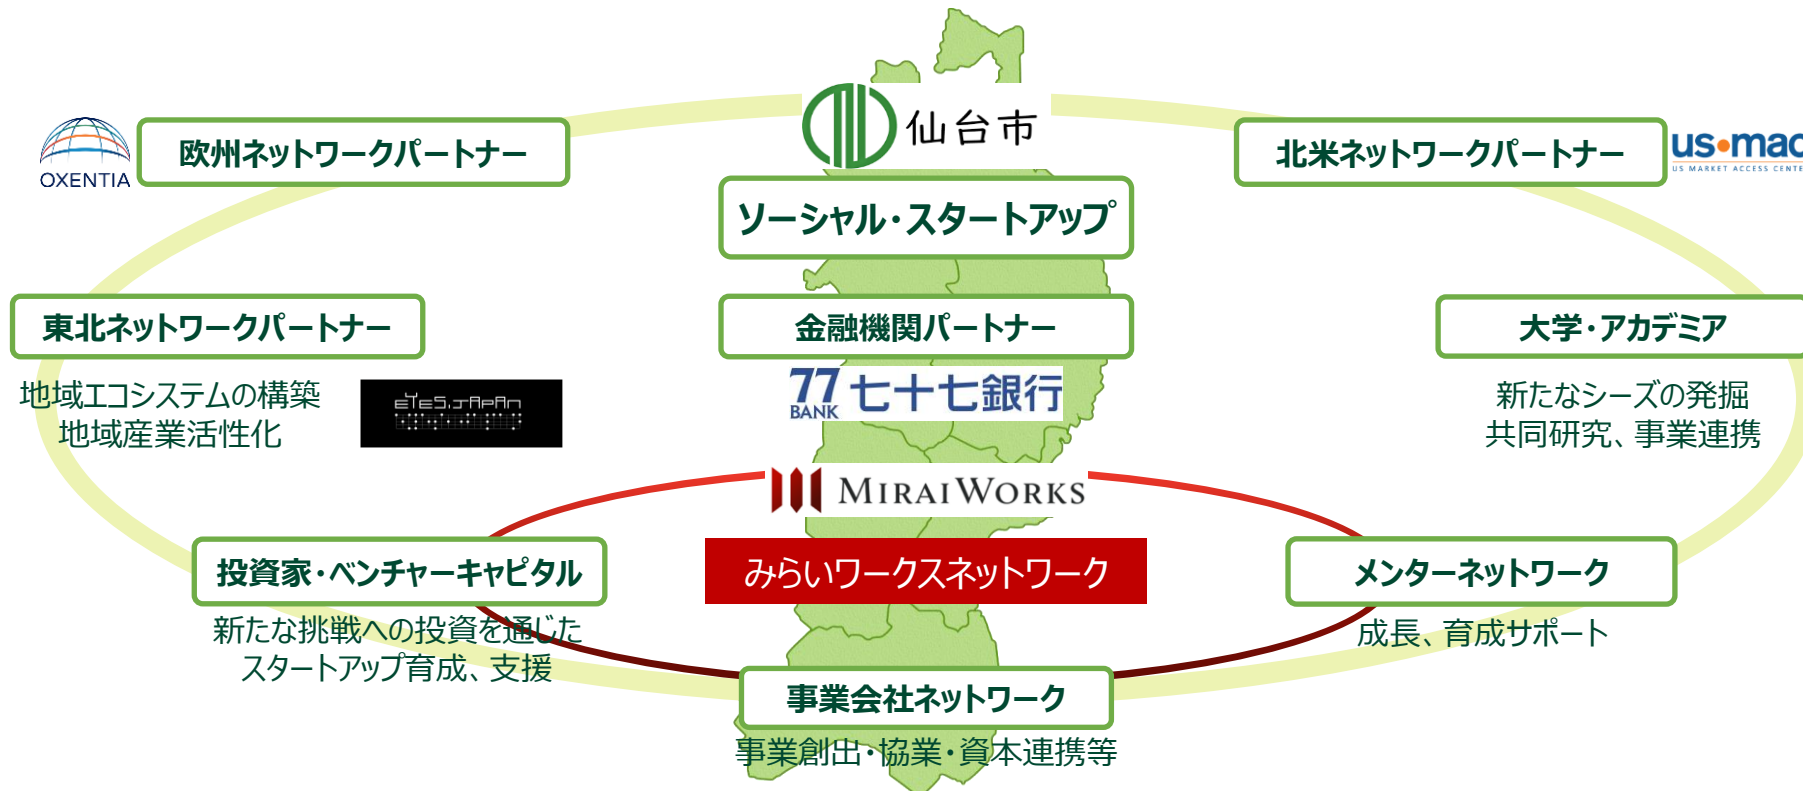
仙台市

欧州ネットワークパートナー

OXENTIA

北米ネットワークパートナー

us•mac
US MARKET ACCESS CENTE

ソーシャル・スタートアップ

東北ネットワークパートナー

地域エコシステムの構築
地域産業活性化

金融機関パートナー

77 BANK 七十七銀行

大学・アカデミア

新たなシーズの発掘
共同研究、事業連携

MIRAIWORKS

みらいワークスネットワーク

投資家・ベンチャーキャピタル

新たな挑戦への投資を通じた
スタートアップ育成、支援

メンターネットワーク

成長、育成サポート

事業会社ネットワーク

事業創出・協業・資本連携等